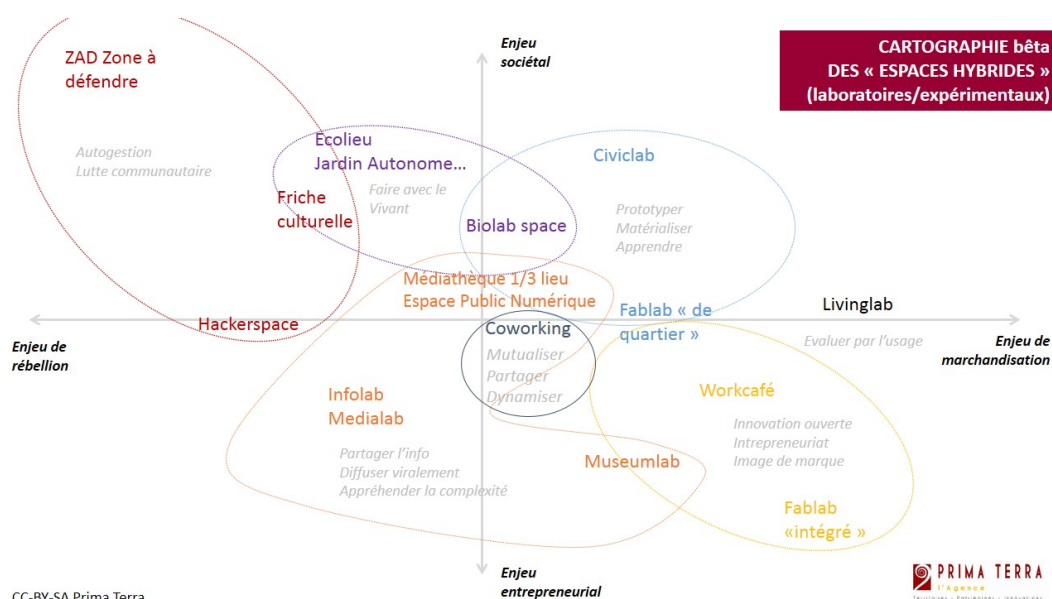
CARTOGRAPHIE bêta DES « ESPACES HYBRIDES » (laboratoires/expérimentaux)

Enjeu sociétal

ZAD Zone à défendre

Autogestion
Lutte communautaire

Ecolieu
Jardin Autonome…

Faire avec le Vivant

Friche culturelle

Civiclab

Prototyper
Matérialiser
Apprendre

Biolab space

Médiathèque 1/3 lieu
Espace Public Numérique

Fablab « de quartier »

Livinglab

Hackerspace

Enjeu de rébellion

Coworking

Mutualiser
Partager
Dynamiser

Evaluer par l'usage

Enjeu de marchandisation

Infolab
Medialab

Workcafé

Innovation ouverte
Intrepreneuriat
Image de marque

Partager l'info
Diffuser viralement
Appréhender la complexité

Museumlab

Fablab «intégré »

Enjeu entrepreneurial

CC-BY-SA Prima Terra

PRIMA TERRA
l'Agence